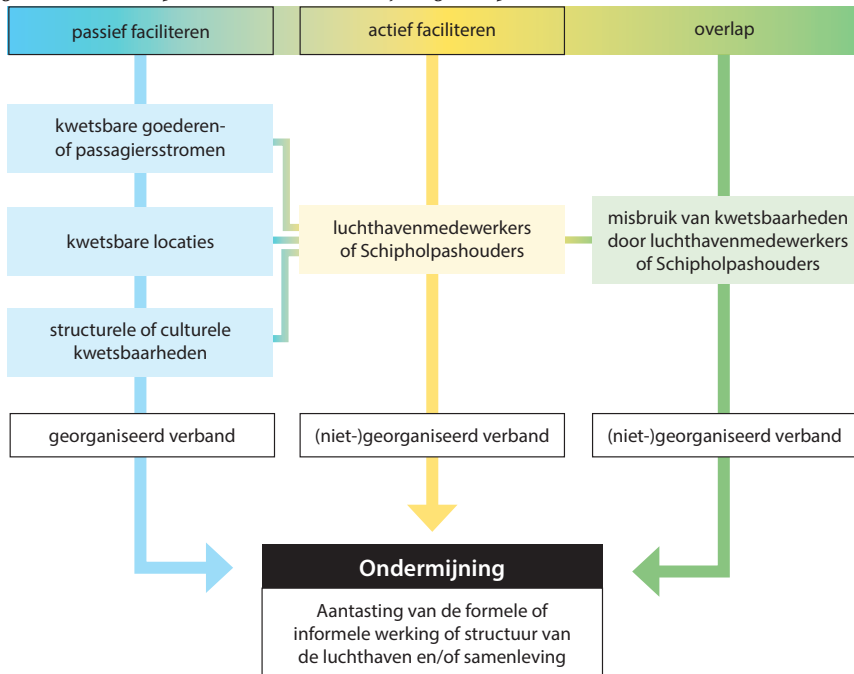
passief faciliteren

actief faciliteren

overlap

kwetsbare goederen- of passagiersstromen

kwetsbare locaties

structurele of culturele kwetsbaarheden

luchthavenmedewerkers of Schipholpashouders

misbruik van kwetsbaarheden door luchthavenmedewerkers of Schipholpashouders

georganiseerd verband

(niet-)georganiseerd verband

(niet-)georganiseerd verband

Ondermijning

Aantasting van de formele of informele werking of structuur van de luchthaven en/of samenleving